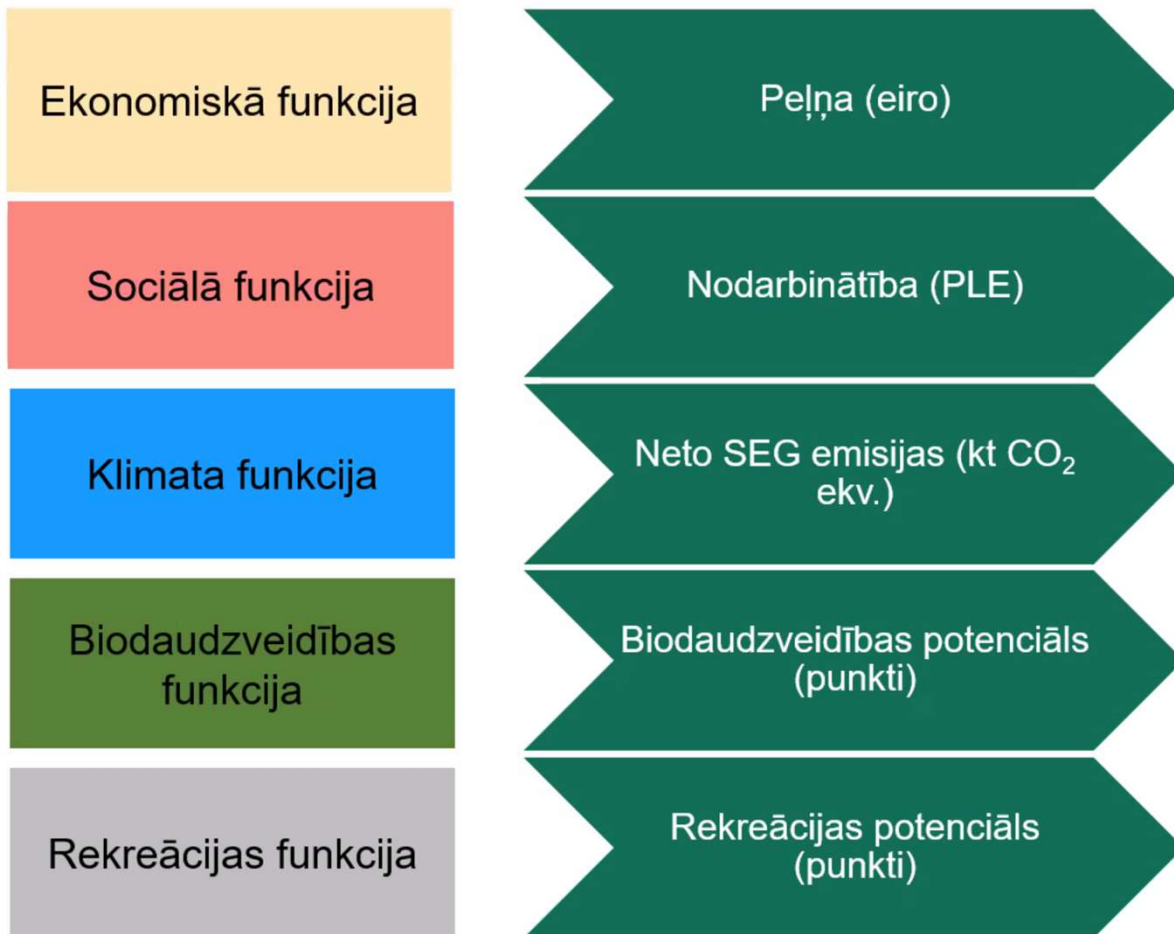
Ekonomiskā funkcija

Peļņa (eiro)

Sociālā funkcija

Nodarbinātība (PLE)

Klimata funkcija

Neto SEG emisijas (kt $CO_2$ ekv.)

Biodaudzveidības funkcija

Biodaudzveidības potenciāls (punkti)

Rekreācijas funkcija

Rekreācijas potenciāls (punkti)